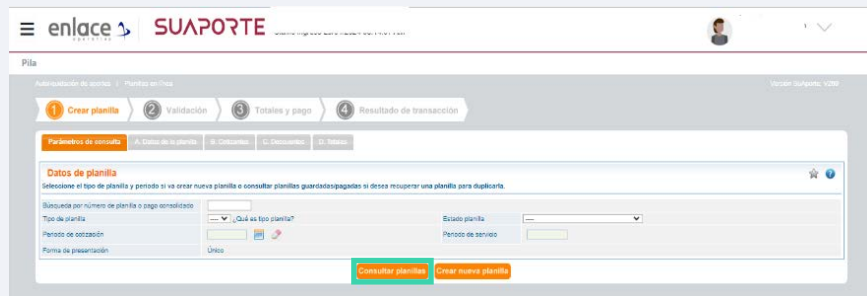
enlace SUAPORTE Último ingreso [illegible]

Pila

Autoliquidación de aportes > Planillas en línea

Versión SuAporte: V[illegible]

1 Crear planilla
2 Validación
3 Totales y pago
4 Resultado de transacción

Parámetros de consulta
A. Datos de la planilla
B. Cotizantes
C. Descuentos
D. Totales

Datos de planilla

Seleccione el tipo de planilla y periodo si va crear nueva planilla o consultar planillas guardadas/pagadas si desea recuperar una planilla para duplicarla.

Búsqueda por número de planilla o pago consolidado

Tipo de planilla ---- ¿Qué es tipo planilla?

Estado planilla ----

Periodo de cotización

Periodo de servicio

Forma de presentación Único

Consultar planillas
Crear nueva planilla